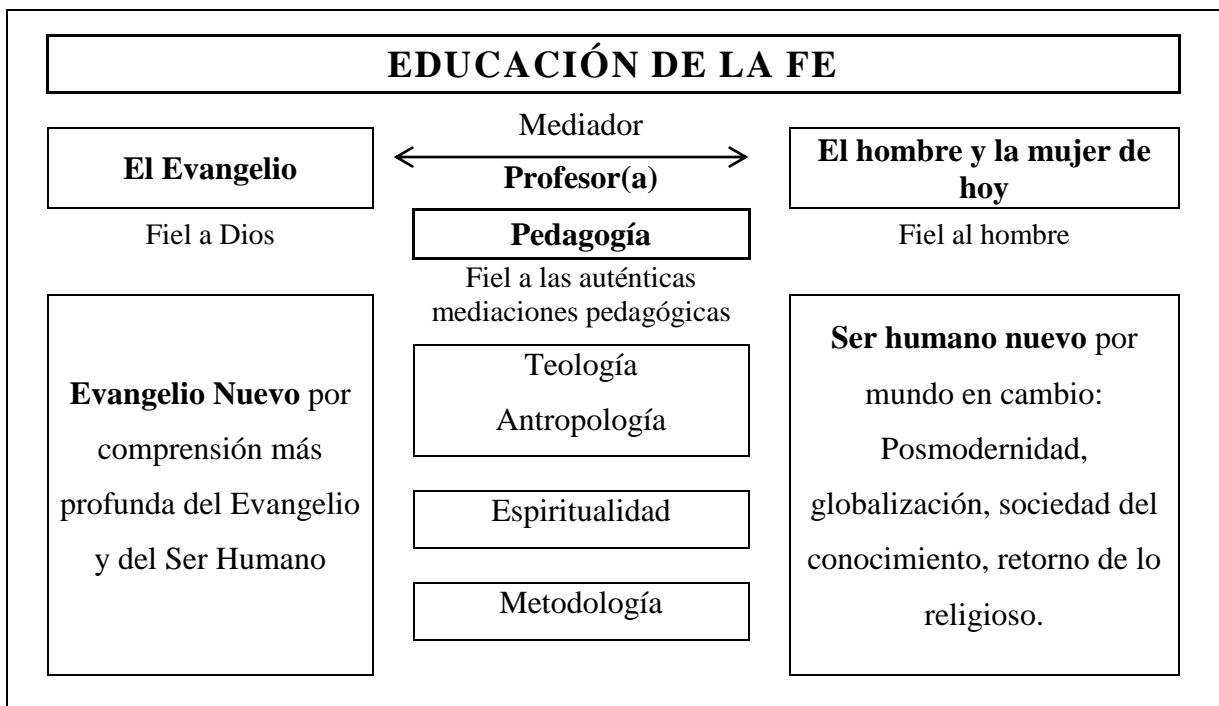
EDUCACIÓN DE LA FE

El Evangelio

Mediador

Profesor(a)

El hombre y la mujer de hoy

Fiel a Dios

Pedagogía

Fiel al hombre

Fiel a las auténticas mediaciones pedagógicas

Evangelio Nuevo por comprensión más profunda del Evangelio y del Ser Humano

Teología
Antropología

Espiritualidad

Metodología

Ser humano nuevo por mundo en cambio: Posmodernidad, globalización, sociedad del conocimiento, retorno de lo religioso.